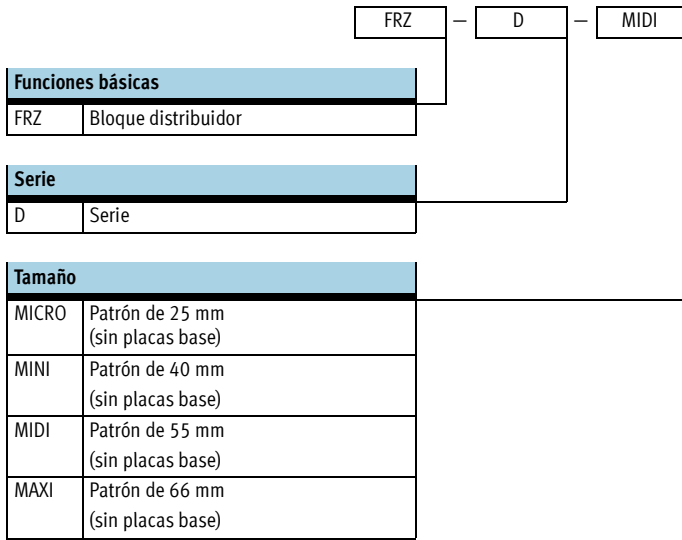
FRZ — D — MIDI

| Funciones básicas | |
|---|---|
| FRZ | Bloque distribuidor |

| Serie | |
|---|---|
| D | Serie |

| Tamaño | |
|---|---|
| MICRO | Patrón de 25 mm (sin placas base) |
| MINI | Patrón de 40 mm (sin placas base) |
| MIDI | Patrón de 55 mm (sin placas base) |
| MAXI | Patrón de 66 mm (sin placas base) |